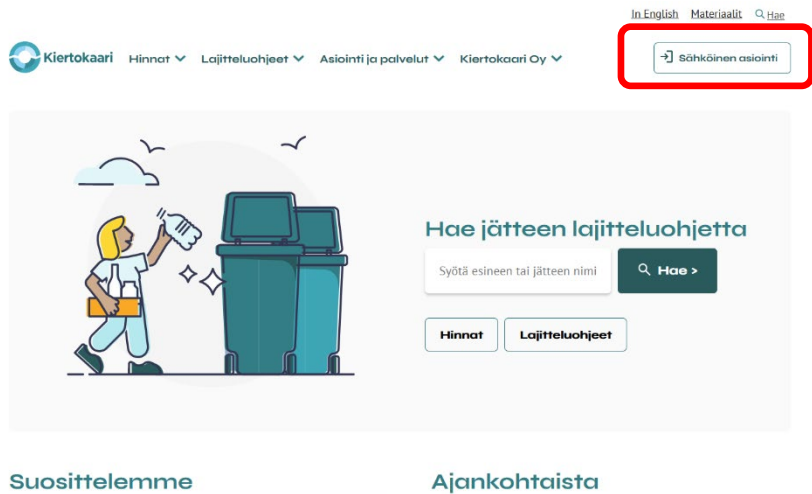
In English Materiaalit Hae

Kiertokaari Hinnat Lajitteluohjeet Asiointi ja palvelut Kiertokaari Oy

Sähköinen asiointi

Hae jätteen lajitteluohjetta

Syötä esineen tai jätteen nimi

Hae >

Hinnat Lajitteluohjeet

Suosittelemme

Ajankohtaista